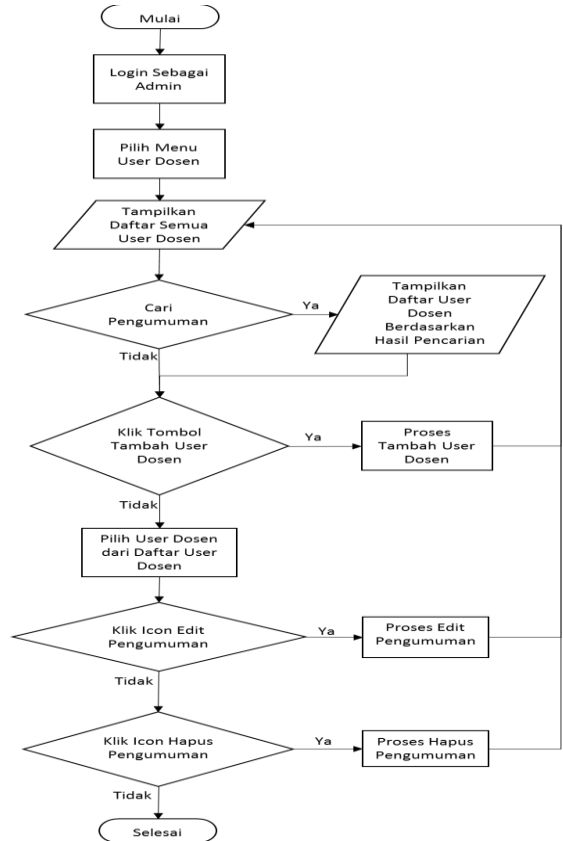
Mulai

Login Sebagai Admin

Pilih Menu User Dosen

Tampilkan Daftar Semua User Dosen

Cari Pengumuman

Ya

Tampilkan Daftar User Dosen Berdasarkan Hasil Pencarian

Tidak

Klik Tombol Tambah User Dosen

Ya

Proses Tambah User Dosen

Tidak

Pilih User Dosen dari Daftar User Dosen

Klik Icon Edit Pengumuman

Ya

Proses Edit Pengumuman

Tidak

Klik Icon Hapus Pengumuman

Ya

Proses Hapus Pengumuman

Tidak

Selesai